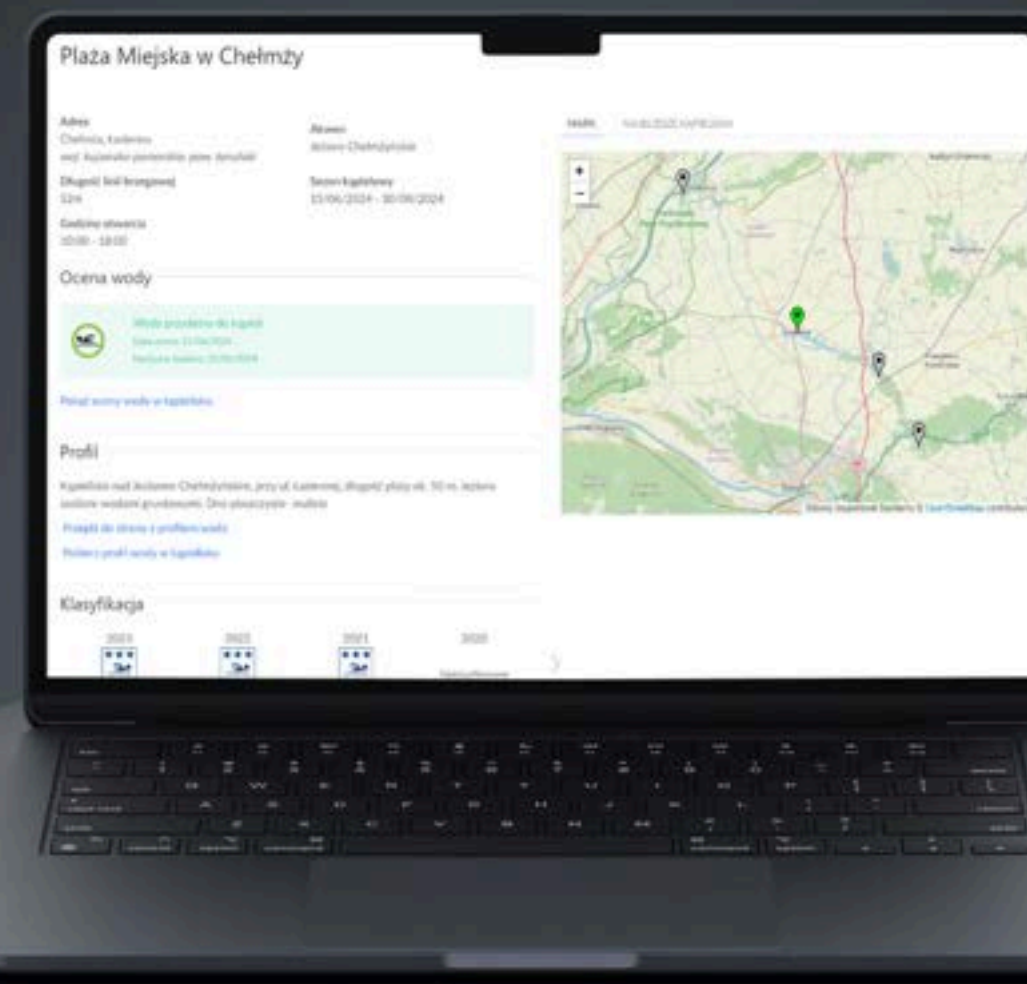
Plaża Miejska w Chełmży

Adres
Chełmża, Kadeniej
woj. kujawsko-pomorskie, pow. toruński

Akwen
Jezioro Chełmżyńskie

Długość linii brzegowej
50m

Sezon kąpielowy
15/06/2024 - 30/06/2024

Godziny otwarcia
10:00 - 18:00

MAPA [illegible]

Ocena wody

Woda przydatna do kąpieli
Data oceny: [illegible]
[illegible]

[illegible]

Profil

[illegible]

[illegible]

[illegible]

Klasyfikacja

2023 2022 2021 2020

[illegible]